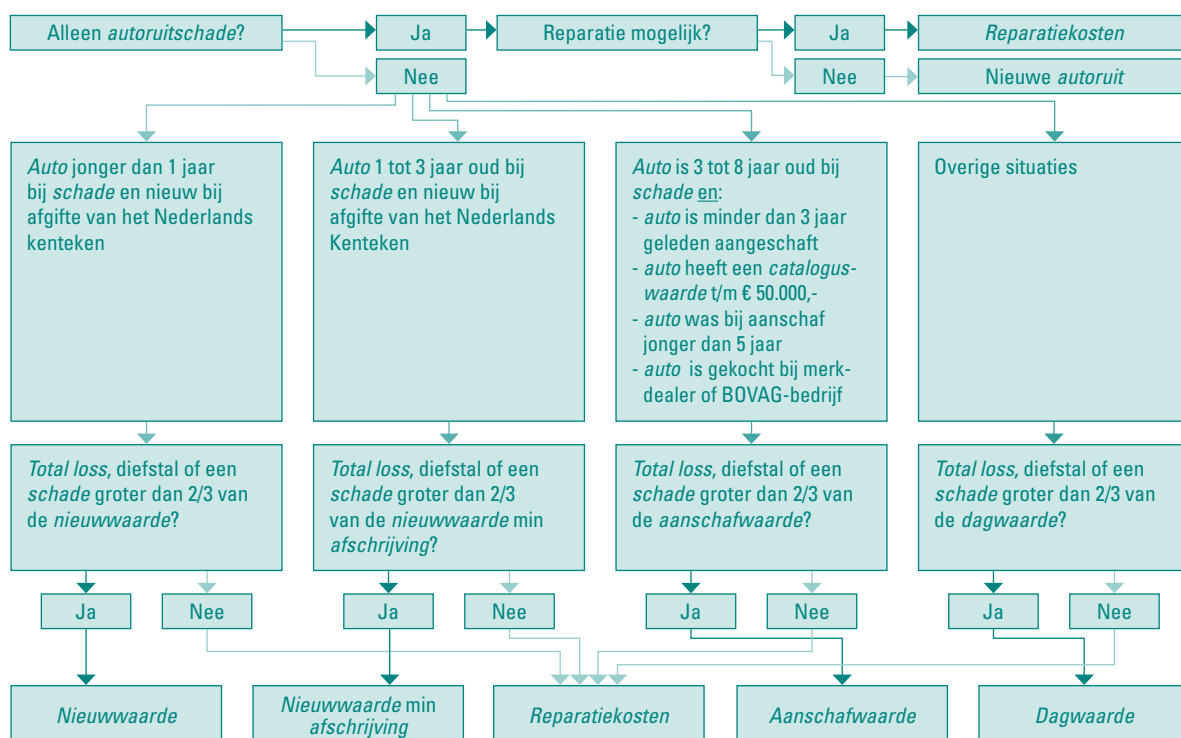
Alleen autoruitschade?

Ja

Reparatie mogelijk?

Ja

Reparatiekosten

Nee

Nee

Nieuwe autoruit

Auto jonger dan 1 jaar bij schade en nieuw bij afgifte van het Nederlands kenteken

Auto 1 tot 3 jaar oud bij schade en nieuw bij afgifte van het Nederlands Kenteken

Auto is 3 tot 8 jaar oud bij schade en:
- auto is minder dan 3 jaar geleden aangeschaft
- auto heeft een catalogus­waarde t/m € 50.000,-
- auto was bij aanschaf jonger dan 5 jaar
- auto is gekocht bij merk­dealer of BOVAG-bedrijf

Overige situaties

Total loss, diefstal of een schade groter dan 2/3 van de nieuwwaarde?

Total loss, diefstal of een schade groter dan 2/3 van de nieuwwaarde min afschrijving?

Total loss, diefstal of een schade groter dan 2/3 van de aanschafwaarde?

Total loss, diefstal of een schade groter dan 2/3 van de dagwaarde?

Ja

Nee

Ja

Nee

Ja

Nee

Ja

Nee

Nieuwwaarde

Nieuwwaarde min afschrijving

Reparatiekosten

Aanschafwaarde

Dagwaarde